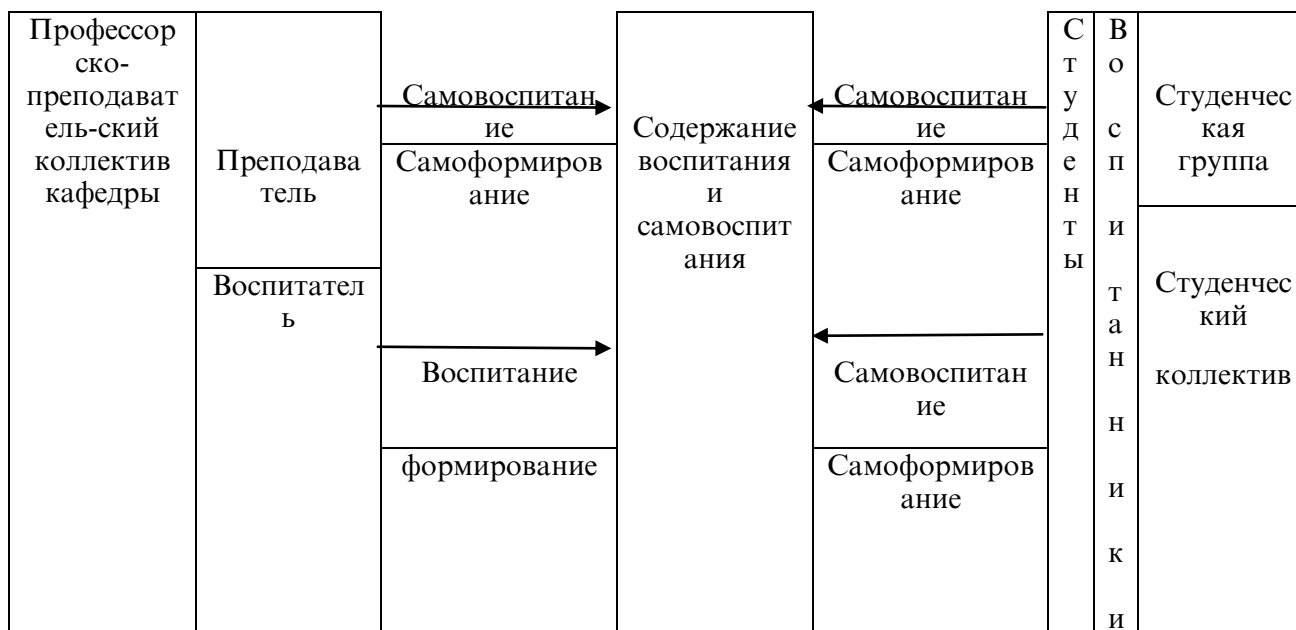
Профессорско-преподаватель-ский коллектив кафедры

Преподаватель

Воспитатель

Самовоспитание

Самоформирование

Воспитание

формирование

Содержание воспитания и самовоспитания

Самовоспитание

Самоформирование

Самовоспитание

Самоформирование

Студенты

Воспитанники

Студенческая группа

Студенческий коллектив